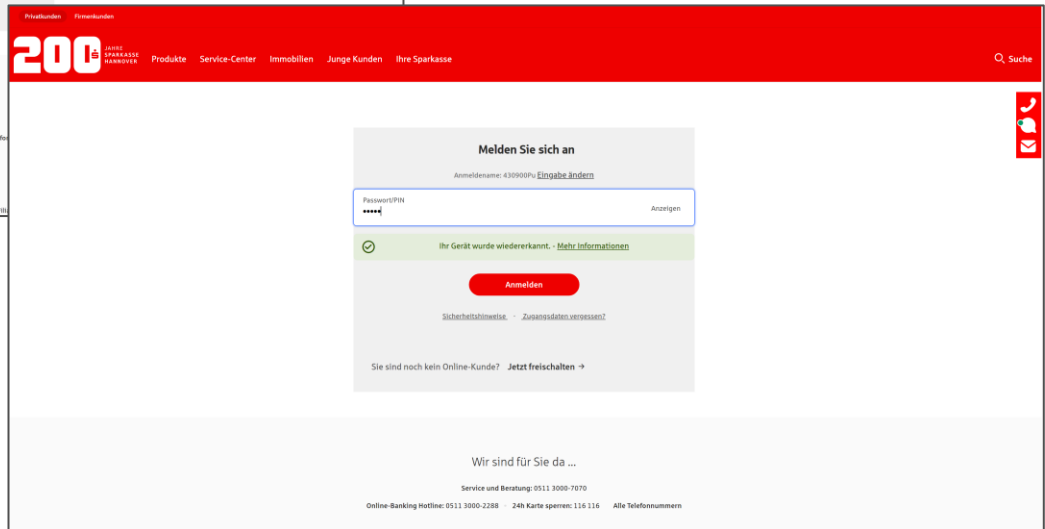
Privatkunden Firmenkunden

200 JAHRE SPARKASSE HANNOVER

Produkte Service-Center Immobilien Junge Kunden Ihre Sparkasse

Suche

Melden Sie sich an

Anmeldename: 430900Pu Eingabe ändern

Passwort/PIN
•••••

Anzeigen

Ihr Gerät wurde wiedererkannt. - Mehr Informationen

Anmelden

Sicherheitshinweise · Zugangsdaten vergessen?

Sie sind noch kein Online-Kunde? Jetzt freischalten →

Wir sind für Sie da ...

Service und Beratung: 0511 3000-7070

Online-Banking Hotline: 0511 3000-2288 24h Karte sperren: 116 116 Alle Telefonnummern